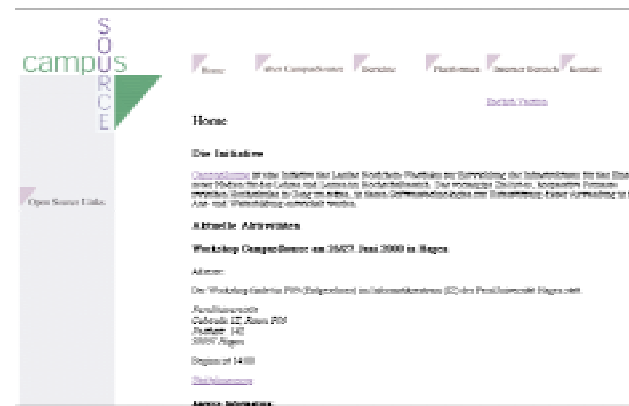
campus SOURCE

Home | über CampusSource | Bereiche | Plattformen | Interner Bereich | Kontakt

English Version

Open Source Links

Home

Die Initiative

CampusSource ist eine Initiative des Landes Nordrhein-Westfalen zur Entwicklung der Infrastrukturen für den Einsatz neuer Medien für das Lehren und Lernen an Hochschulbereich. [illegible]

Aktuelle Aktivitäten

Workshop CampusSource am 26/27. Juni 2000 in Hagen

Adresse:

Der Workshop findet im FMS (Zeitgeschehen) im Informatikzentrum (IZ) der FernUniversität Hagen statt.

FernUniversität
Gebäude IZ, Raum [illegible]
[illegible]
58097 Hagen

Beginn ist 14:00

Detailprogramm

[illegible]